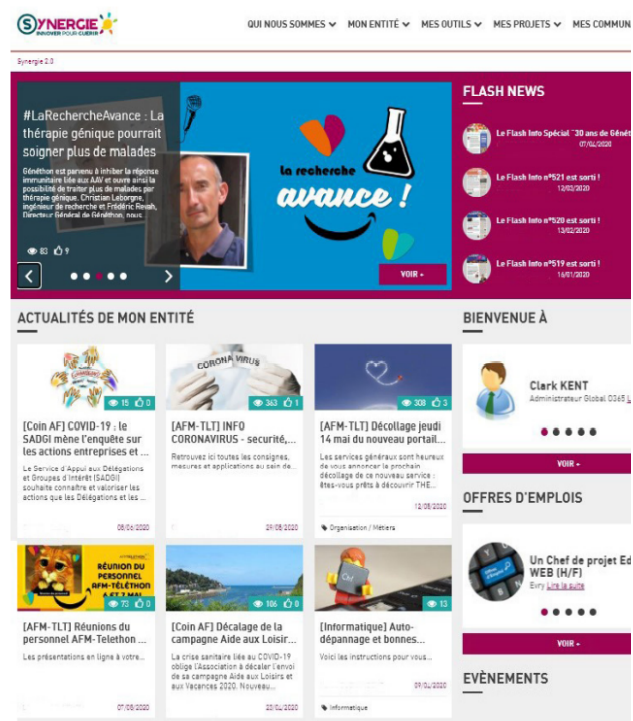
SYNERGIE
INNOVER POUR GUÉRIR

QUI NOUS SOMMES ⌄ MON ENTITÉ ⌄ MES OUTILS ⌄ MES PROJETS ⌄ MES COMMUN

Synergie 2.0

#LaRechercheAvance : La thérapie génique pourrait soigner plus de malades

Généthon est parvenu à inhiber la réponse immunitaire liée aux AAV et ouvre ainsi la possibilité de traiter plus de malades par thérapie génique. Christian Leborgne, ingénieur de recherche et Frédéric Revah, Directeur Général de Généthon, nous

83 9

la recherche avance !

VOIR +

FLASH NEWS

Le Flash Info Spécial "30 ans de Génét
07/04/2020

Le Flash Info n°521 est sorti !
12/03/2020

Le Flash Info n°520 est sorti !
13/02/2020

Le Flash Info n°519 est sorti !
16/01/2020

ACTUALITÉS DE MON ENTITÉ

15 0
[Coin AF] COVID-19 : le SADGI mène l'enquête sur les actions entreprises et ...
Le Service d'Appui aux Délégations et Groupes d'Intérêt (SADGI) souhaite connaître et valoriser les actions que les Délégations et les ...
08/06/2020

CORONA VIRUS
363 1
[AFM-TLT] INFO CORONAVIRUS - sécurité,...
Retrouvez ici toutes les consignes, mesures et applications au sein de...
29/08/2020

308 3
[AFM-TLT] Décollage jeudi 14 mai du nouveau portail...
Les services généraux sont heureux de vous annoncer le prochain décollage de ce nouveau service : êtes-vous prêts à découvrir THE...
12/08/2020
Organisation / Métiers

RÉUNION DU PERSONNEL AFM-TÉLÉTHON
72 0
[AFM-TLT] Réunions du personnel AFM-Telethon ...
Les présentations en ligne à votre...
07/08/2020

106 0
[Coin AF] Décalage de la campagne Aide aux Loisir...
La crise sanitaire liée au COVID-19 oblige l'Association à décaler l'envoi de sa campagne Aide aux Loisirs et aux Vacances 2020. Nouveau...
23/04/2020

13
[Informatique] Auto-dépannage et bonnes...
Voici les instructions pour vous...
09/04/2020
Informatique

BIENVENUE À

Clark KENT
Administrateur Global 0365 L

VOIR +

OFFRES D'EMPLOIS

Un Chef de projet Ed WEB (H/F)
Evry Lire la suite

VOIR +

EVÈNEMENTS